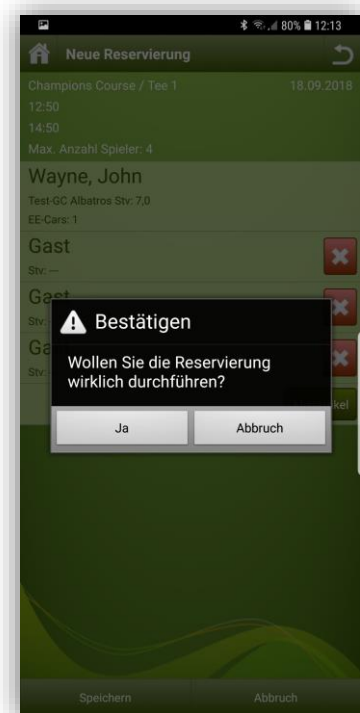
80% 12:13

Neue Reservierung

Champions Course / Tee 1
18.09.2018
12:50
14:50
Max. Anzahl Spieler: 4

Wayne, John
Test-GC Albatros Stv: 7,0
EE-Cars: 1

Gast
Stv: —

Gast
Stv: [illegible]

Ga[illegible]
Stv: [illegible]

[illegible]kel

Bestätigen

Wollen Sie die Reservierung wirklich durchführen?

Ja

Abbruch

Speichern

Abbruch